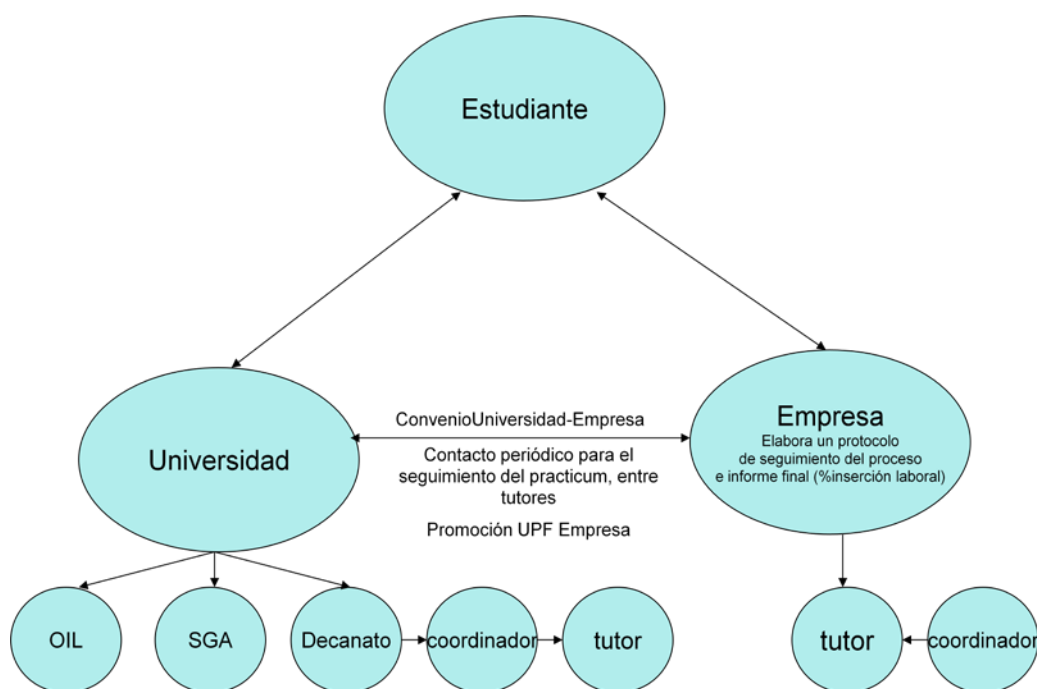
Estudiante

Universidad

ConvenioUniversidad-Empresa

Contacto periódico para el seguimiento del practicum, entre tutores

Promoción UPF Empresa

Empresa
Elabora un protocolo de seguimiento del proceso e informe final (%inserción laboral)

OIL

SGA

Decanato

coordinador

tutor

tutor

coordinador